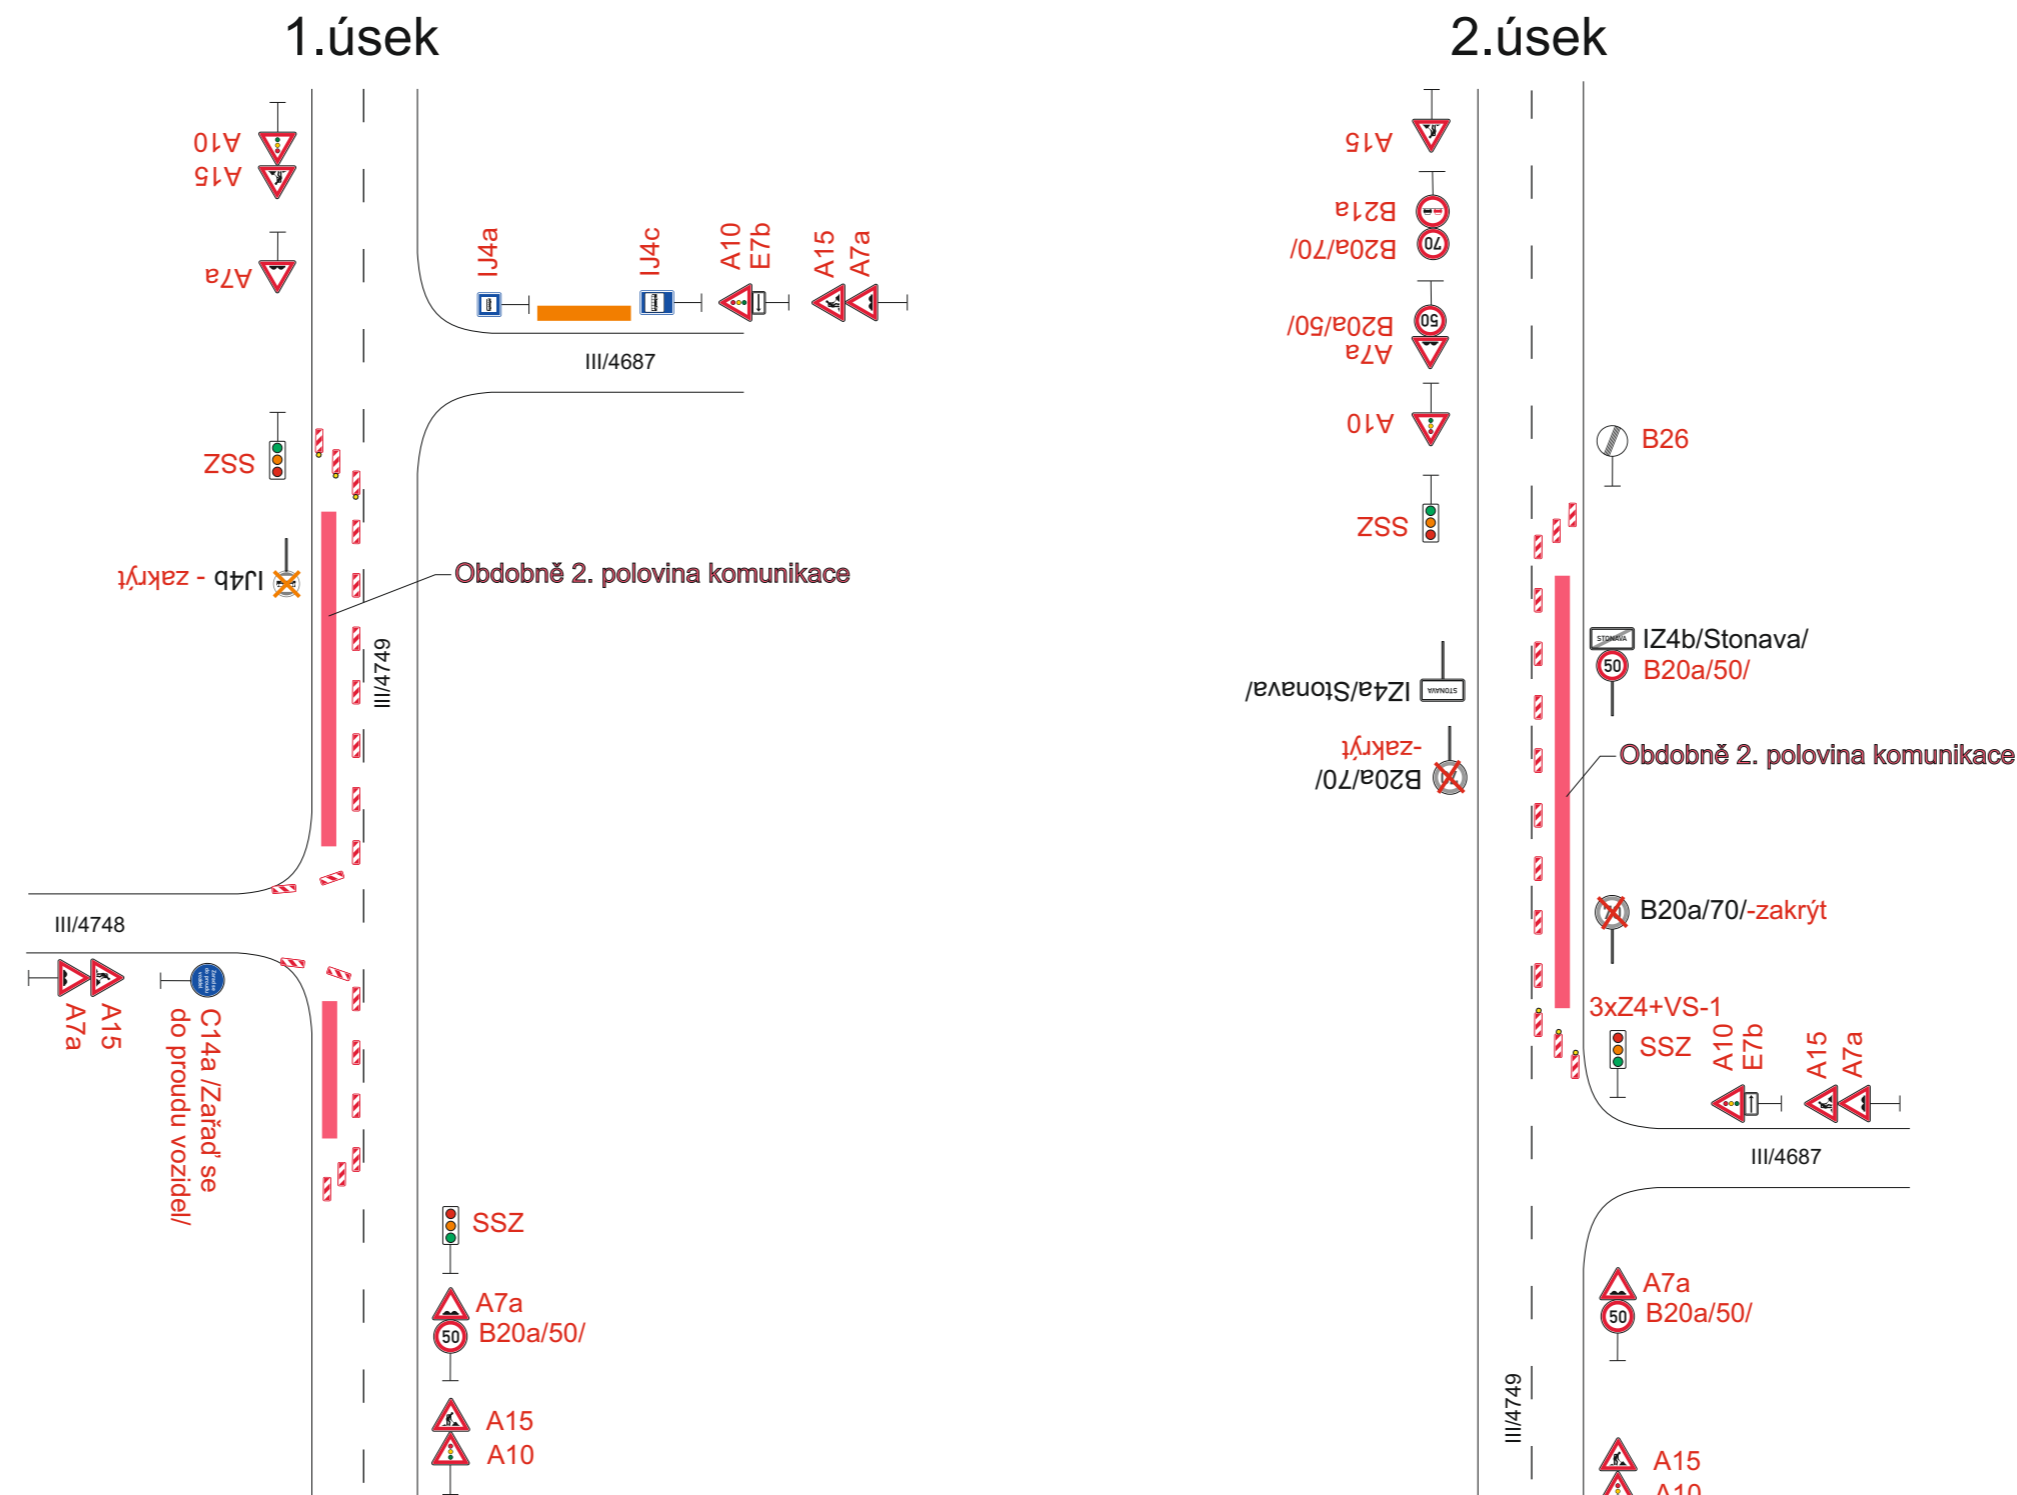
1.úsek

A10
A15
A7a
IJ4a
IJ4c
A10
E7b
A15
A7a
III/4687
ZSS
IJ4b - zakrýt
Obdobně 2. polovina komunikace
III/4749
III/4748
A15
A7a
C14a /Zařaď se do proudu vozidel/
SSZ
A7a
50
B20a/50/
A15
A10

2.úsek

A15
B21a
B20a/70/
B20a/50/
A7a
A10
B26
ZSS
IZ4b/Stonava/
50
B20a/50/
IZ4a/Stonava/
-zakrýt
B20a/70/
Obdobně 2. polovina komunikace
B20a/70/-zakrýt
3xZ4+VS-1
SSZ
A10
E7b
A15
A7a
III/4687
A7a
50
B20a/50/
III/4749
A15
A10